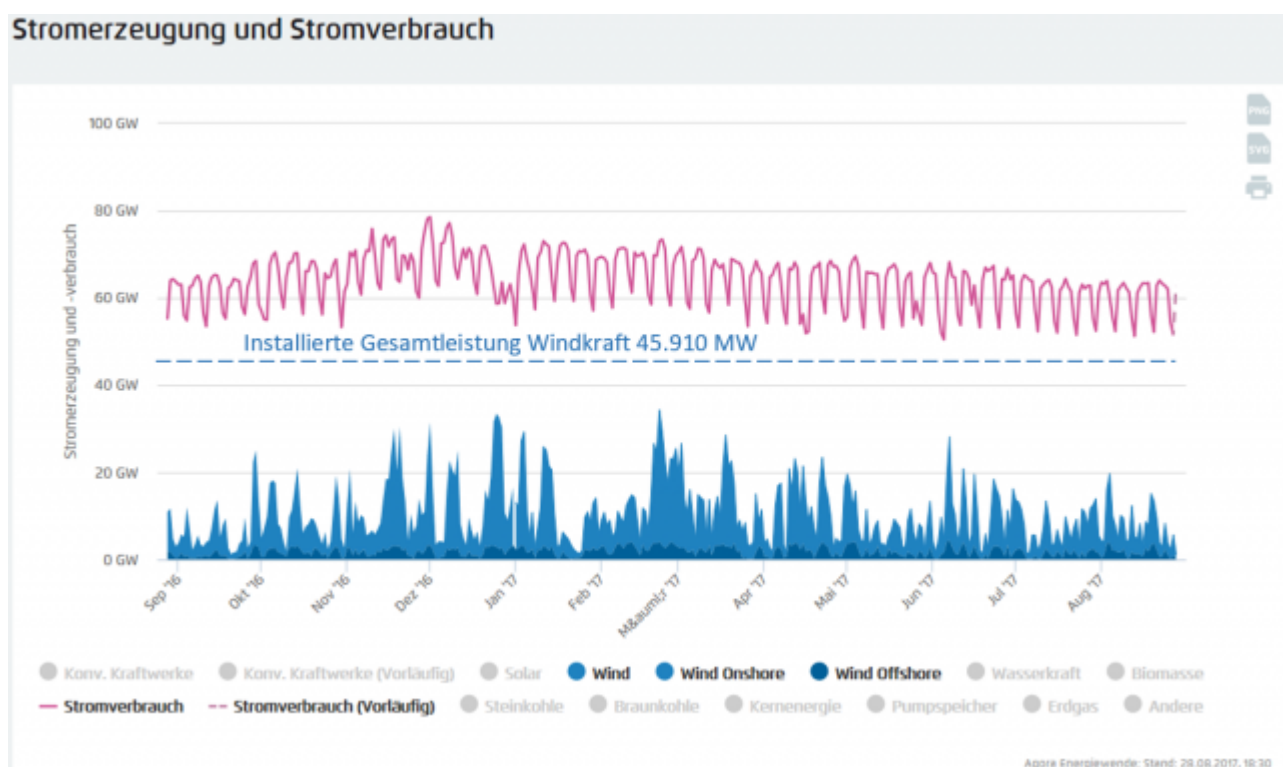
Stromerzeugung und Stromverbrauch

PNG
SVG

100 GW
80 GW
60 GW
40 GW
20 GW
0 GW

Stromerzeugung und -verbrauch

Installierte Gesamtleistung Windkraft 45.910 MW

Sep '16
Okt '16
Nov '16
Dez '16
Jan '17
Feb '17
M&auml;r '17
Apr '17
Mai '17
Jun '17
Jul '17
Aug '17

Konv. Kraftwerke
Konv. Kraftwerke (Vorläufig)
Solar
Wind
Wind Onshore
Wind Offshore
Wasserkraft
Biomasse
Stromverbrauch
Stromverbrauch (Vorläufig)
Steinkohle
Braunkohle
Kernenergie
Pumpspeicher
Erdgas
Andere

Agora Energiewende; Stand: 29.08.2017, 18:30